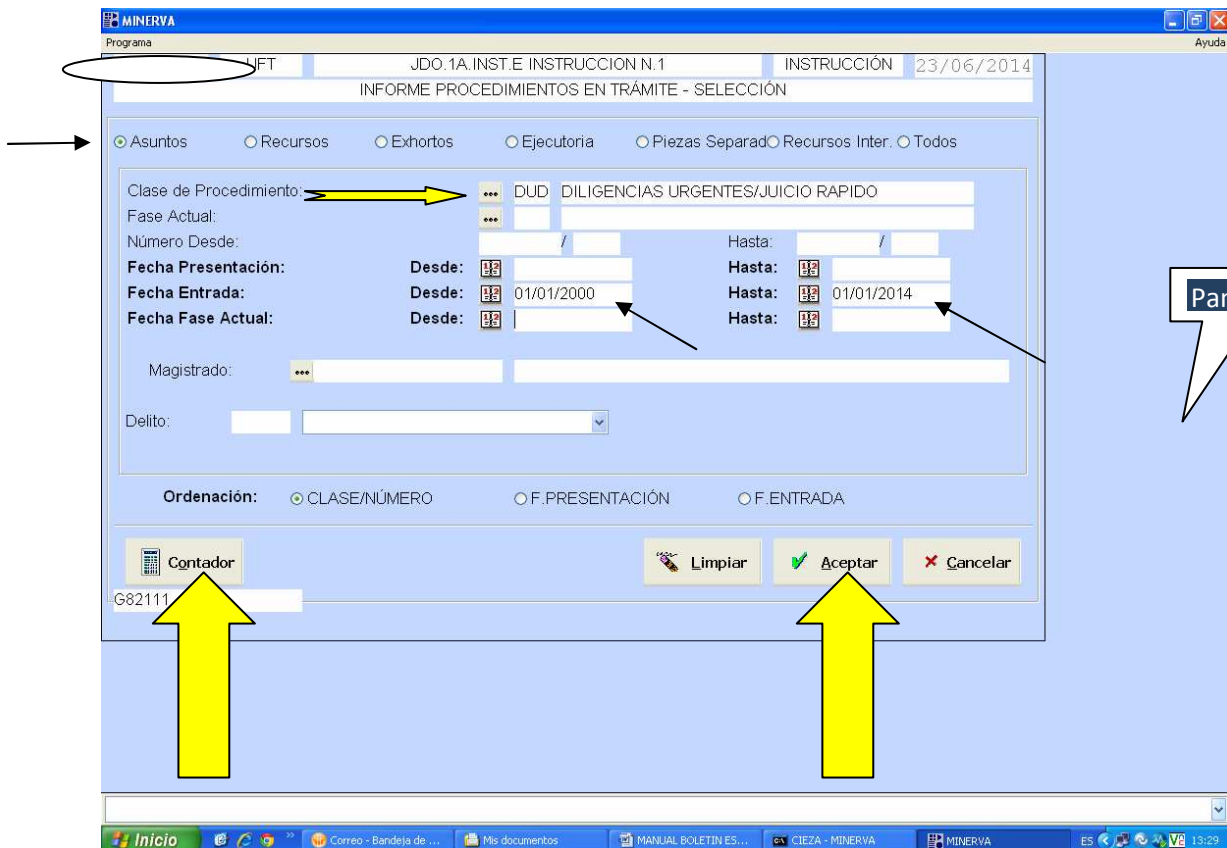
MINERVA
Programa
Ayuda

UFT JDO.1A.INST.E INSTRUCCION N.1 INSTRUCCIÓN 23/06/2014
INFORME PROCEDIMIENTOS EN TRÁMITE - SELECCIÓN

Asuntos Recursos Exhortos Ejecutoria Piezas Separad Recursos Inter. Todos

Clase de Procedimiento: DUD DILIGENCIAS URGENTES/JUICIO RAPIDO
Fase Actual:
Número Desde: / Hasta: /
Fecha Presentación: Desde: Hasta:
Fecha Entrada: Desde: 01/01/2000 Hasta: 01/01/2014
Fecha Fase Actual: Desde: Hasta:

Magistrado:

Delito:

Ordenación: CLASE/NÚMERO F.PRESENTACIÓN F.ENTRADA

Contador Limpiar Aceptar Cancelar

G82111

Par

Inicio Correo - Bandeja de ... Mis documentos MANUAL BOLETIN ES... CIEZA - MINERVA MINERVA ES 13:29